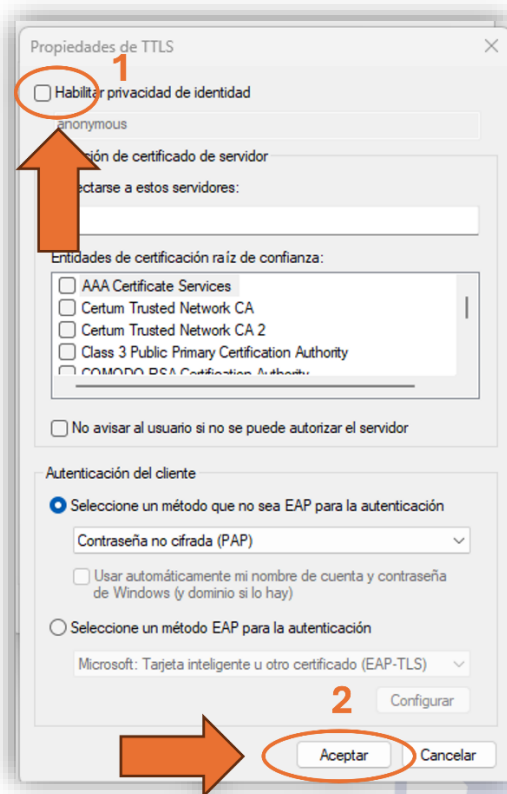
Propiedades de TTLS

1

Habilitar privacidad de identidad

anonymous

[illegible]ión de certificado de servidor

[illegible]ectarse a estos servidores:

Entidades de certificación raíz de confianza:

AAA Certificate Services
Certum Trusted Network CA
Certum Trusted Network CA 2
Class 3 Public Primary Certification Authority
COMODO RSA Certification Authority

No avisar al usuario si no se puede autorizar el servidor

Autenticación del cliente

Seleccione un método que no sea EAP para la autenticación

Contraseña no cifrada (PAP)

Usar automáticamente mi nombre de cuenta y contraseña de Windows (y dominio si lo hay)

Seleccione un método EAP para la autenticación

Microsoft: Tarjeta inteligente u otro certificado (EAP-TLS)

2

Configurar

Aceptar

Cancelar